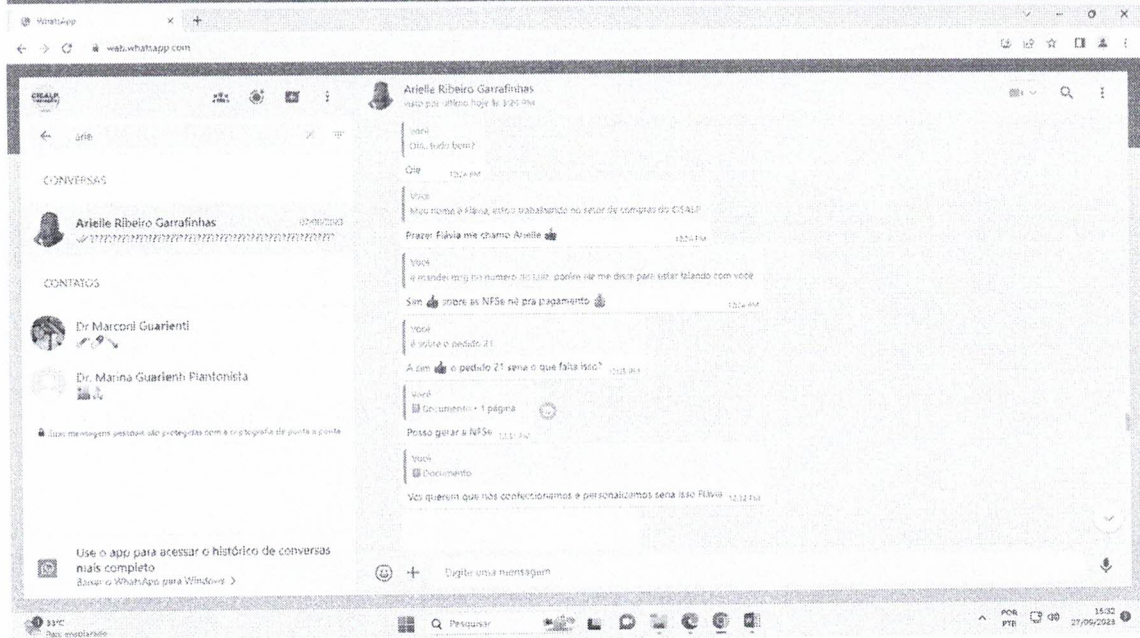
WhatsApp × +

web.whatsapp.com

CISALP

arie

CONVERSAS

Arielle Ribeiro Garrafinhas 07/09/2023

CONTATOS

Dr Marconi Guarienti

Dr. Marina Guarienti Plantonista

Suas mensagens pessoais são protegidas com a criptografia de ponta a ponta

Use o app para acessar o histórico de conversas mais completo

Baixar o WhatsApp para Windows >

Arielle Ribeiro Garrafinhas
visto por último hoje às 3:24 PM

Você
Oii, tudo bem?

Oie 12:24 PM

Você
Meu nome é Flávia, estou trabalhando no setor de compras do CISALP

Prazer Flávia me chamo Arielle 12:24 PM

Você
a mandei msg no numero do Luiz, porém ele me disse para estar falando com você

Sim sobre as NFSe né pra pagamento 12:24 PM

Você
é sobre o pedido 21

A sim o pedido 21 seria o que falta isso? 12:25 PM

Você
Documento • 1 página

Posso gerar a NFSe 12:32 PM

Você
Documento

Vcs querem que nós confeccionamos e personalizamos seria isso Flávia 12:32 PM

Digite uma mensagem

33°C
Parc. ensolarado

Pesquisar

POR PTB 15:32 27/09/2023